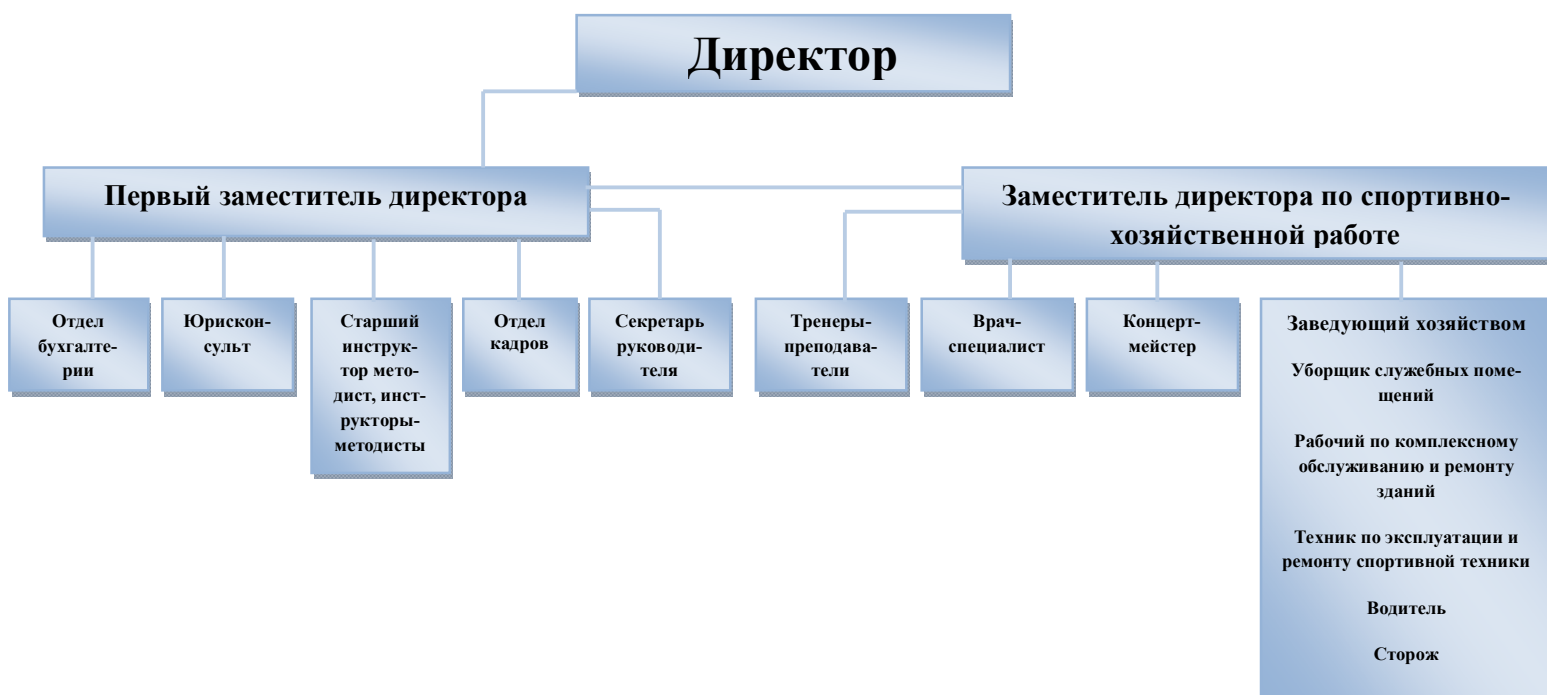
Директор

Первый заместитель директора

Заместитель директора по спортивно-хозяйственной работе

Отдел бухгалтерии

Юрисконсульт

Старший инструктор методист, инструкторы-методисты

Отдел кадров

Секретарь руководителя

Тренеры-преподаватели

Врач-специалист

Концертмейстер

Заведующий хозяйством

Уборщик служебных помещений

Рабочий по комплексному обслуживанию и ремонту зданий

Техник по эксплуатации и ремонту спортивной техники

Водитель

Сторож